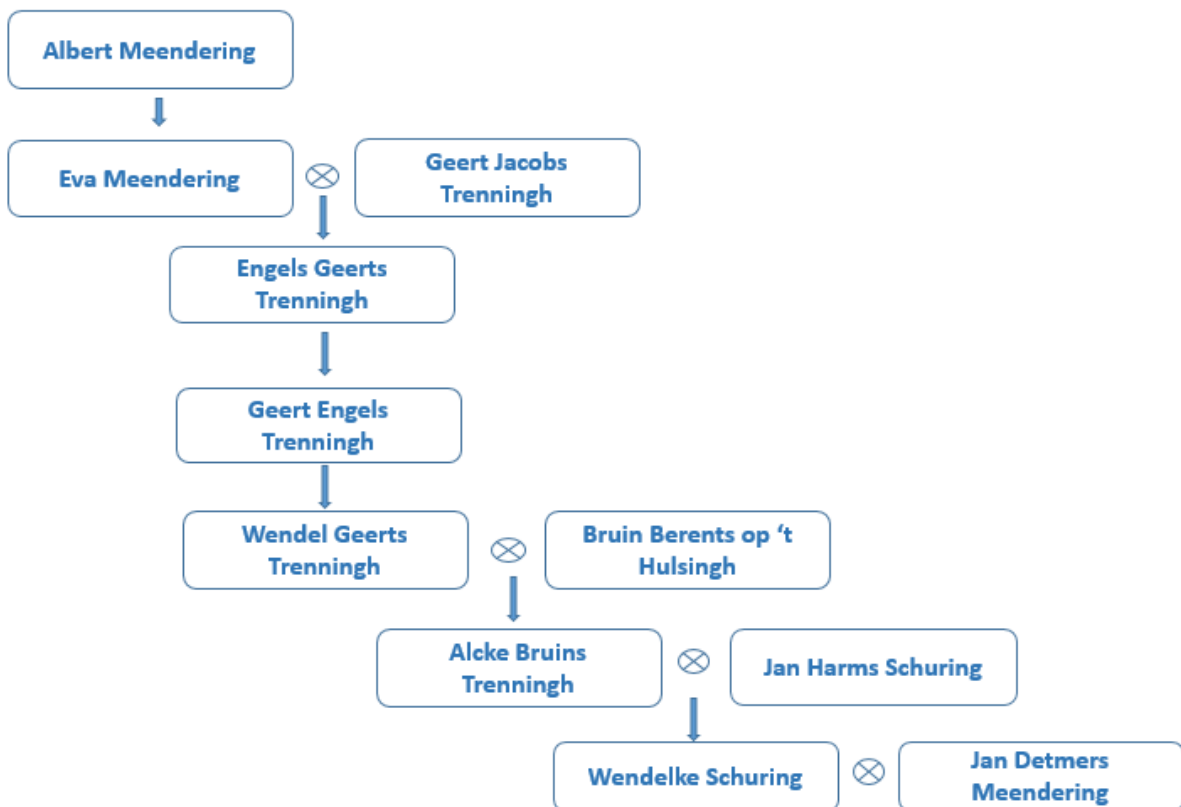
Albert Meendering

Eva Meendering ⊗ Geert Jacobs Trenningh

Engels Geerts Trenningh

Geert Engels Trenningh

Wendel Geerts Trenningh ⊗ Bruin Berents op ‘t Hulsingh

Alcke Bruins Trenningh ⊗ Jan Harms Schuring

Wendelke Schuring ⊗ Jan Detmers Meendering